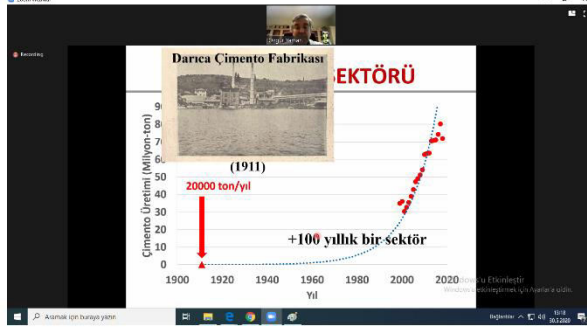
Recording

Darıca Çimento Fabrikası

SEKTÖRÜ

(1911)

20000 ton/yıl

+100 yıllık bir sektör

Çimento Üretimi (Milyon-ton)

90
80
70
60
50
40
30
20
10
0

1900 1920 1940 1960 1980 2000 2020

Yıl

Windows'u Etkinleştir
Windows'u etkinleştirmek için Ayarlar'a gidin.

Aramak için buraya yazın

Bağlantılar